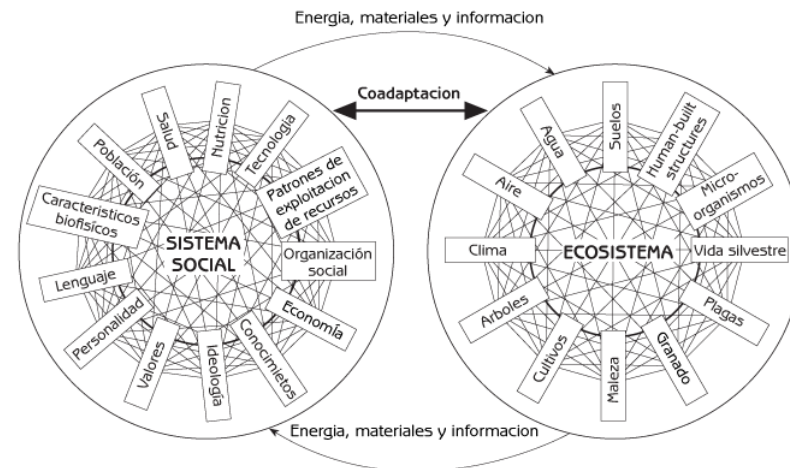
Energia, materiales y informacion

Coadaptacion

SISTEMA SOCIAL

Salud
Nutricion
Tecnologia
Población
Patrones de exploitacion de recursos
Caracteristicos biofisicos
Organización social
Lenguaje
Economía
Personalidad
Conocimietos
Valores
Ideología

ECOSISTEMA

Agua
Suelos
Human-built structures
Aire
Micro-organismos
Clima
Vida silvestre
Arboles
Plagas
Cultivos
Granado
Maleza

Energia, materiales y informacion